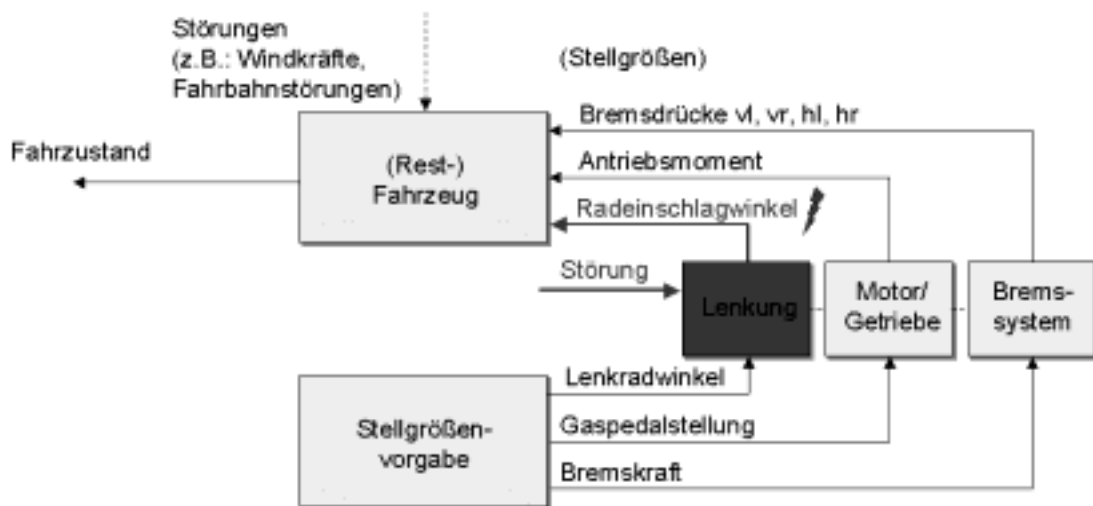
Störungen
(z.B.: Windkräfte,
Fahrbahnstörungen)

(Stellgrößen)

Bremsdrücke vl, vr, hl, hr

Fahrzustand

(Rest-)
Fahrzeug

Antriebsmoment

Radeinschlagwinkel

Störung

Lenkung

Motor/
Getriebe

Brems-
system

Lenkradwinkel

Stellgrößen-
vorgabe

Gaspedalstellung

Bremskraft